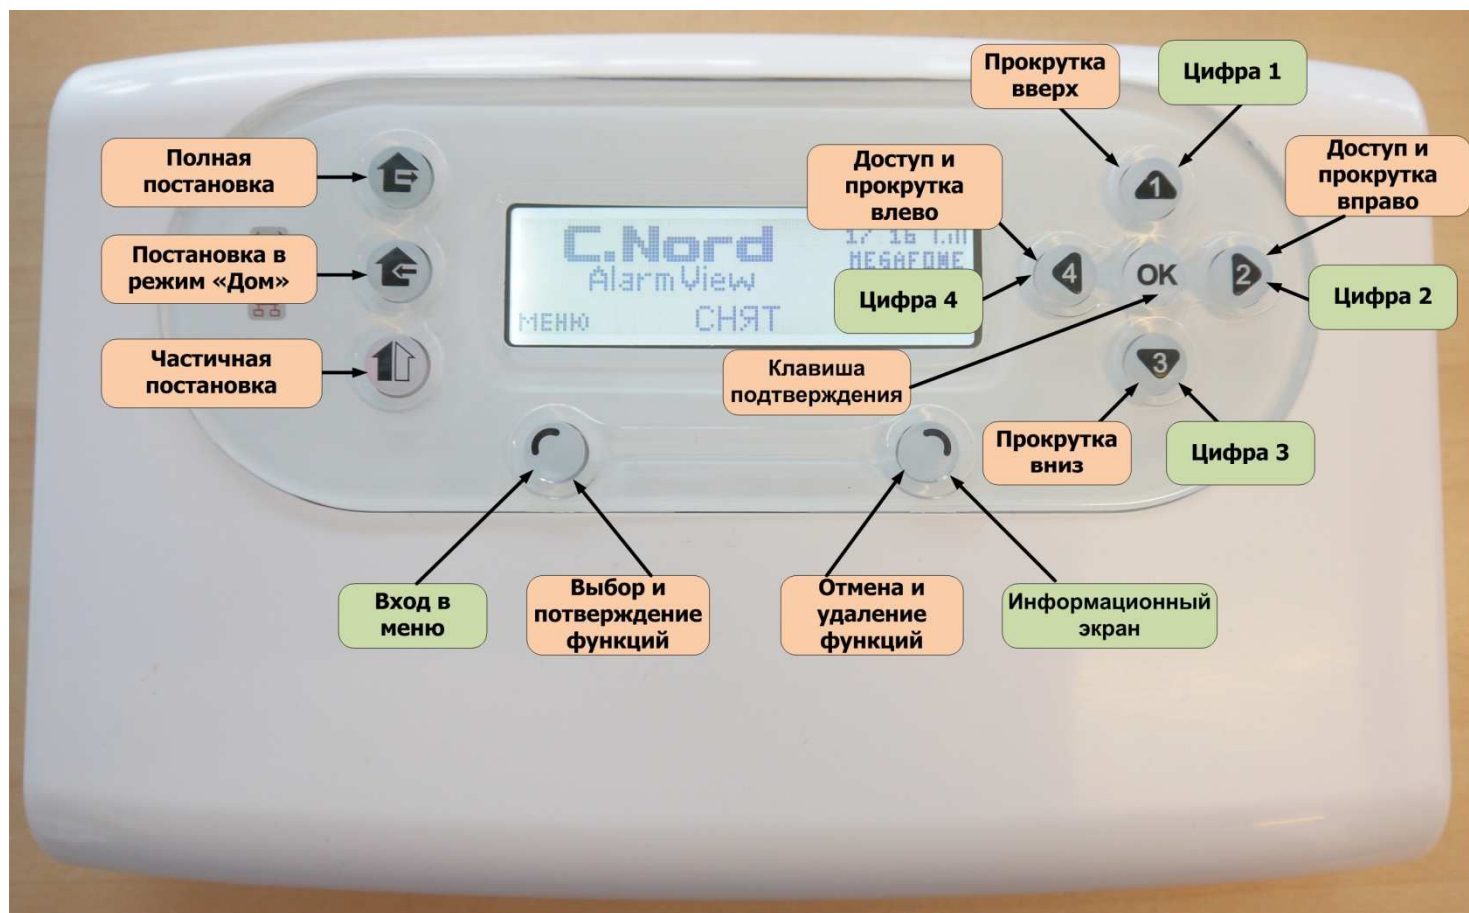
Прокрутка вверх

Цифра 1

Полная постановка

Доступ и прокрутка влево

Доступ и прокрутка вправо

Постановка в режим «Дом»

C.Nord
AlarmView
17 16 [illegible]
MEGAFONE
МЕНЮ СНЯТ

1

4

OK

2

3

Цифра 4

Цифра 2

Частичная постановка

Клавиша подтверждения

Прокрутка вниз

Цифра 3

Вход в меню

Выбор и потверждение функций

Отмена и удаление функций

Информационный экран